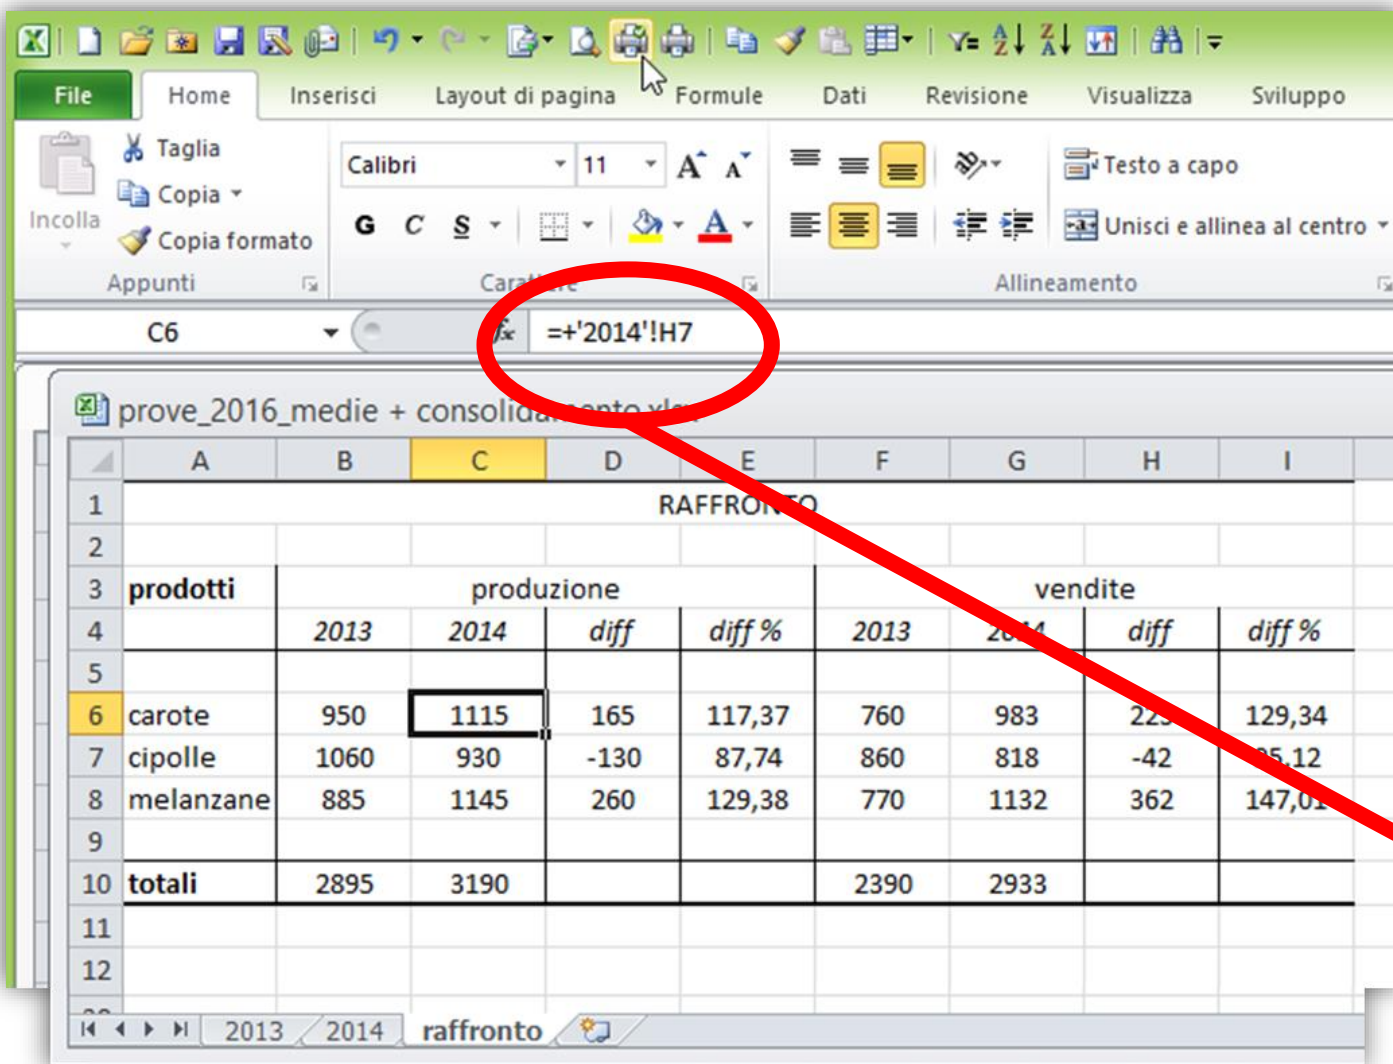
File Home Inserisci Layout di pagina Formule Dati Revisione Visualizza Sviluppo

Taglia
Copia
Incolla
Copia formato
Appunti

Calibri 11
G C S
Cara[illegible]

Testo a capo
Unisci e allinea al centro
Allineamento

C6
$f_x$ =+'2014'!H7

prove_2016_medie + consolid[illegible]

| | A | B | C | D | E | F | G | H | I |
|---|---|---|---|---|---|---|---|---|---|
| 1 | | | | | RAFFRON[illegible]O | | | | |
| 2 | | | | | | | | | |
| 3 | prodotti | | produzione | | | | vendite | | |
| 4 | | 2013 | 2014 | diff | diff % | 2013 | 20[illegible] | diff | diff % |
| 5 | | | | | | | | | |
| 6 | carote | 950 | 1115 | 165 | 117,37 | 760 | 983 | 22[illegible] | 129,34 |
| 7 | cipolle | 1060 | 930 | -130 | 87,74 | 860 | 818 | -42 | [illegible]5,12 |
| 8 | melanzane | 885 | 1145 | 260 | 129,38 | 770 | 1132 | 362 | 147,0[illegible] |
| 9 | | | | | | | | | |
| 10 | totali | 2895 | 3190 | | | 2390 | 2933 | | |
| 11 | | | | | | | | | |
| 12 | | | | | | | | | |

2013 2014 raffronto